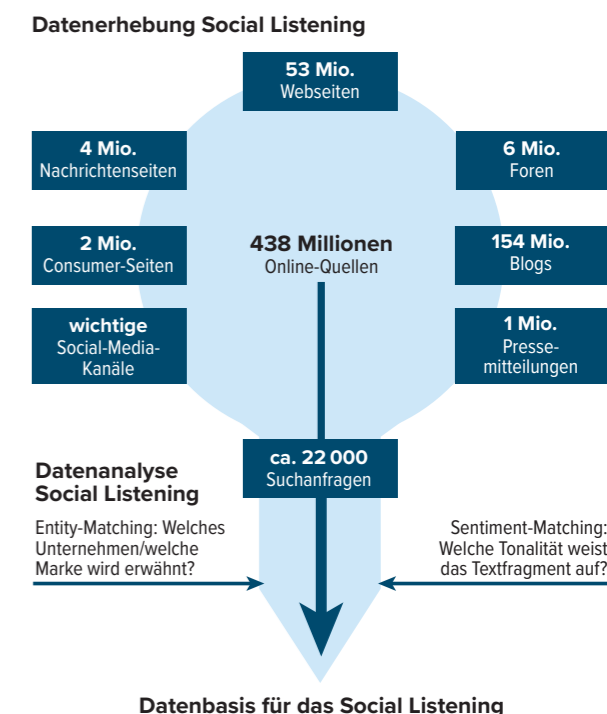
Datenerhebung Social Listening

53 Mio.
Webseiten

4 Mio.
Nachrichtenseiten

6 Mio.
Foren

2 Mio.
Consumer-Seiten

438 Millionen
Online-Quellen

154 Mio.
Blogs

wichtige
Social-Media-Kanäle

1 Mio.
Pressemitteilungen

ca. 22 000
Suchanfragen

Datenanalyse
Social Listening

Entity-Matching: Welches Unternehmen/welche Marke wird erwähnt?

Sentiment-Matching: Welche Tonalität weist das Textfragment auf?

Datenbasis für das Social Listening